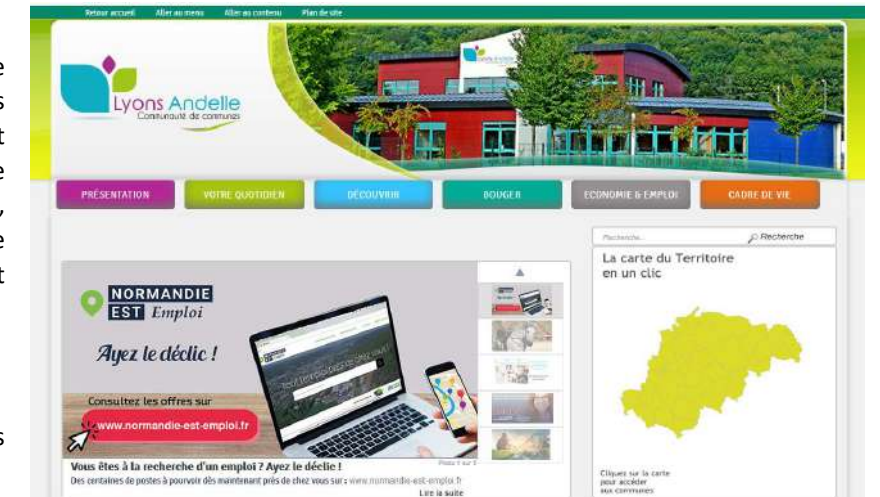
Retour accueil Aller au menu Aller au contenu Plan de site

Lyons Andelle
Communauté de communes

PRÉSENTATION VOTRE QUOTIDIEN DÉCOUVRIR BOUGER ECONOMIE & EMPLOI CADRE DE VIE

Recherche... Recherche

La carte du Territoire en un clic

NORMANDIE EST Emploi

Ayez le déclic !

Consultez les offres sur
www.normandie-est-emploi.fr

Photo 1 sur 5

Vous êtes à la recherche d'un emploi ? Ayez le déclic !
Des centaines de postes à pourvoir dès maintenant près de chez vous sur : www.normandie-est-emploi.fr
Lire la suite

Cliquez sur la carte pour accéder aux communes